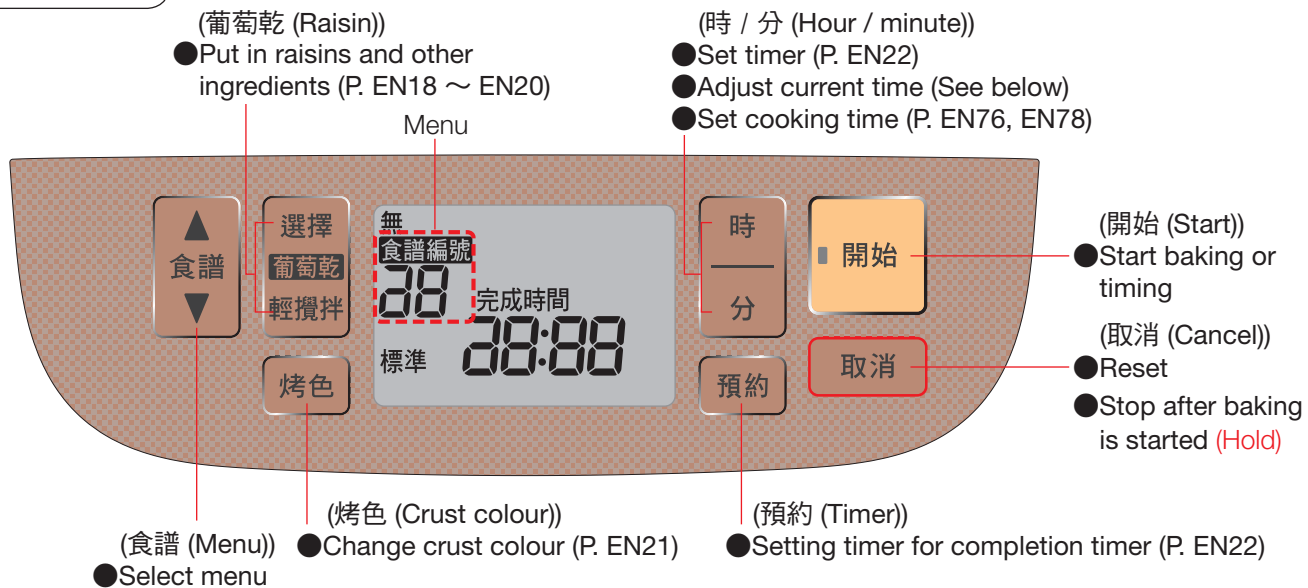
(葡萄乾 (Raisin))
●Put in raisins and other ingredients (P. EN18 ～ EN20)

Menu

(時 / 分 (Hour / minute))
●Set timer (P. EN22)
●Adjust current time (See below)
●Set cooking time (P. EN76, EN78)

▲
食譜
▼

選擇
葡萄乾
輕攪拌

烤色

無
食譜編號
88
完成時間
標準
88:88

時
分

預約

開始

取消

(開始 (Start))
●Start baking or timing

(取消 (Cancel))
●Reset
●Stop after baking is started (Hold)

(烤色 (Crust colour))
●Change crust colour (P. EN21)

(預約 (Timer))
●Setting timer for completion timer (P. EN22)

(食譜 (Menu))
●Select menu